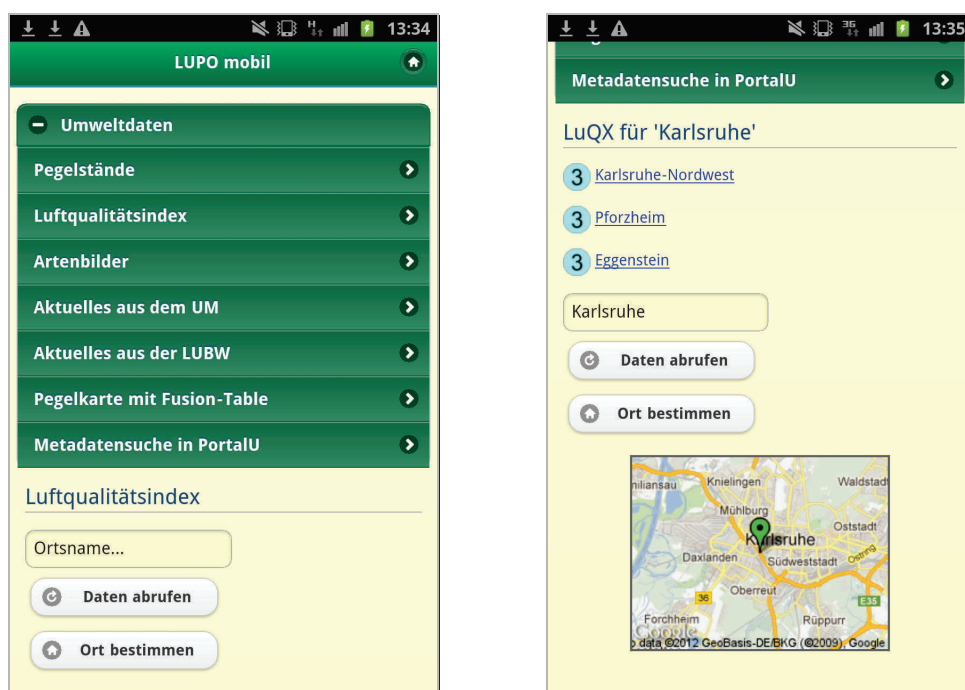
13:34

LUPO mobil

Umweltdaten

Pegelstände

Luftqualitätsindex

Artenbilder

Aktuelles aus dem UM

Aktuelles aus der LUBW

Pegelkarte mit Fusion-Table

Metadatensuche in PortalU

Luftqualitätsindex

Ortsname...

Daten abrufen

Ort bestimmen

13:35

Metadatensuche in PortalU

LuQX für 'Karlsruhe'

3 Karlsruhe-Nordwest

3 Pforzheim

3 Eggenstein

Karlsruhe

Daten abrufen

Ort bestimmen

nilansau Knielingen Waldstadt Mühlburg Oststadt Karlsruhe Daxlanden Südweststadt Oberreut 36 E35 Forchheim Rüppurr Google data ©2012 GeoBasis-DE/BKG (©2009), Google